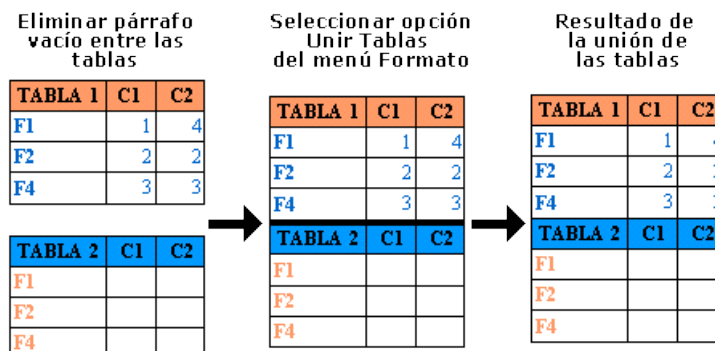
Eliminar párrafo vacío entre las tablas

| TABLA 1 | C1 | C2 |
|---|---|---|
| F1 | 1 | 4 |
| F2 | 2 | 2 |
| F4 | 3 | 3 |

| TABLA 2 | C1 | C2 |
|---|---|---|
| F1 | | |
| F2 | | |
| F4 | | |

Seleccionar opción Unir Tablas del menú Formato

| TABLA 1 | C1 | C2 |
|---|---|---|
| F1 | 1 | 4 |
| F2 | 2 | 2 |
| F4 | 3 | 3 |
| TABLA 2 | C1 | C2 |
| F1 | | |
| F2 | | |
| F4 | | |

Resultado de la unión de las tablas

| TABLA 1 | C1 | C2 |
|---|---|---|
| F1 | 1 | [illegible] |
| F2 | 2 | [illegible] |
| F4 | 3 | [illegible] |
| TABLA 2 | C1 | C2 |
| F1 | | |
| F2 | | |
| F4 | | |